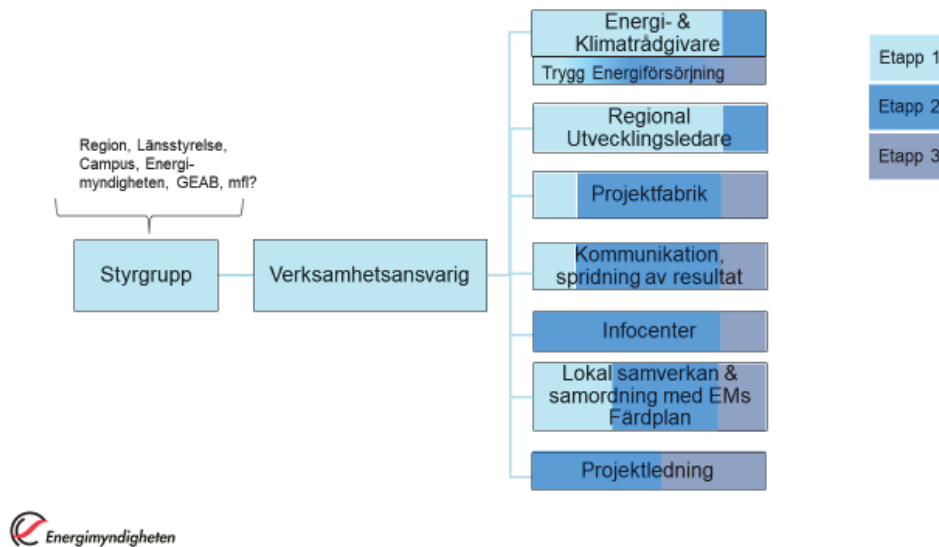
Region, Länsstyrelse, Campus, Energimyndigheten, GEAB, mfl?

Styrgrupp

Verksamhetsansvarig

Energi- & Klimatrådgivare

Trygg Energiförsörjning

Regional Utvecklingsledare

Projektfabrik

Kommunikation, spridning av resultat

Infocenter

Lokal samverkan & samordning med EMs Färdplan

Projektledning

Etapp 1

Etapp 2

Etapp 3

Energimyndigheten